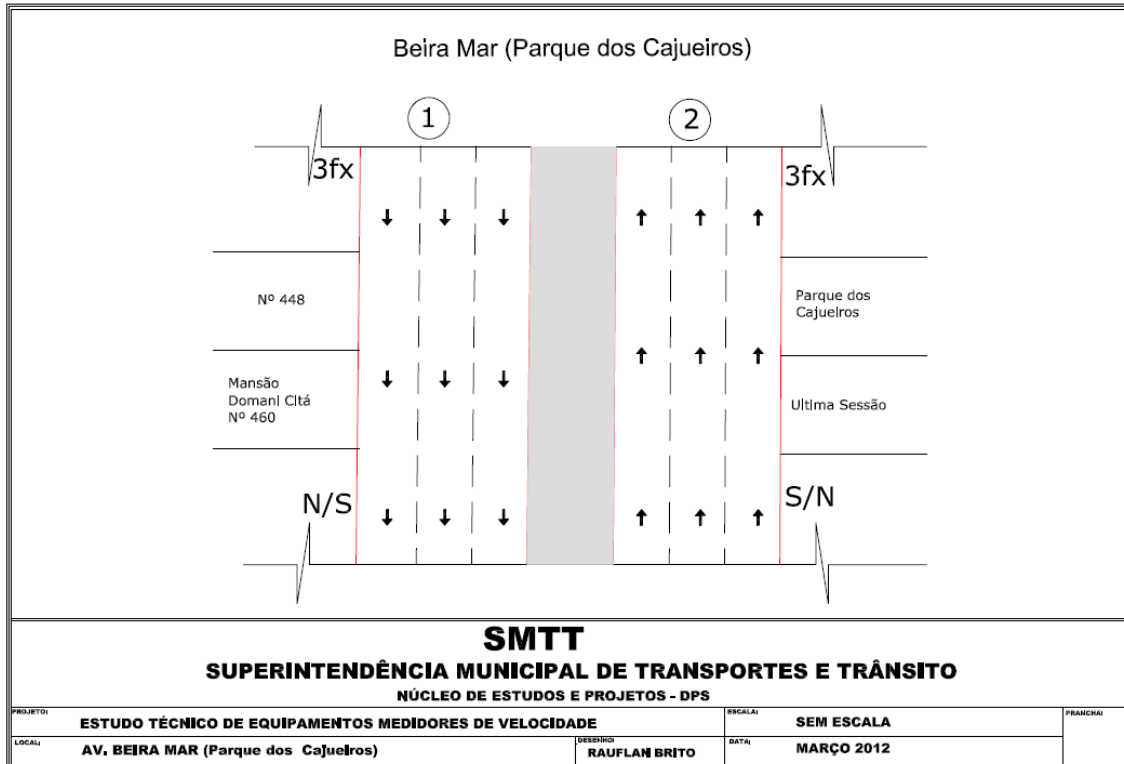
Beira Mar (Parque dos Cajueiros)

1

2

3fx

3fx

Nº 448

Parque dos Cajueiros

Mansão Domani Citá Nº 460

Ultima Sessão

N/S

S/N

SMTT
SUPERINTENDÊNCIA MUNICIPAL DE TRANSPORTES E TRÂNSITO
NÚCLEO DE ESTUDOS E PROJETOS - DPS

| PROJETO: ESTUDO TÉCNICO DE EQUIPAMENTOS MEDIDORES DE VELOCIDADE | | ESCALA: SEM ESCALA | PRANCHA: |
|---|---|---|---|
| LOCAL: AV. BEIRA MAR (Parque dos Cajueiros) | DESENHO: RAUFLAN BRITO | DATA: MARÇO 2012 | |